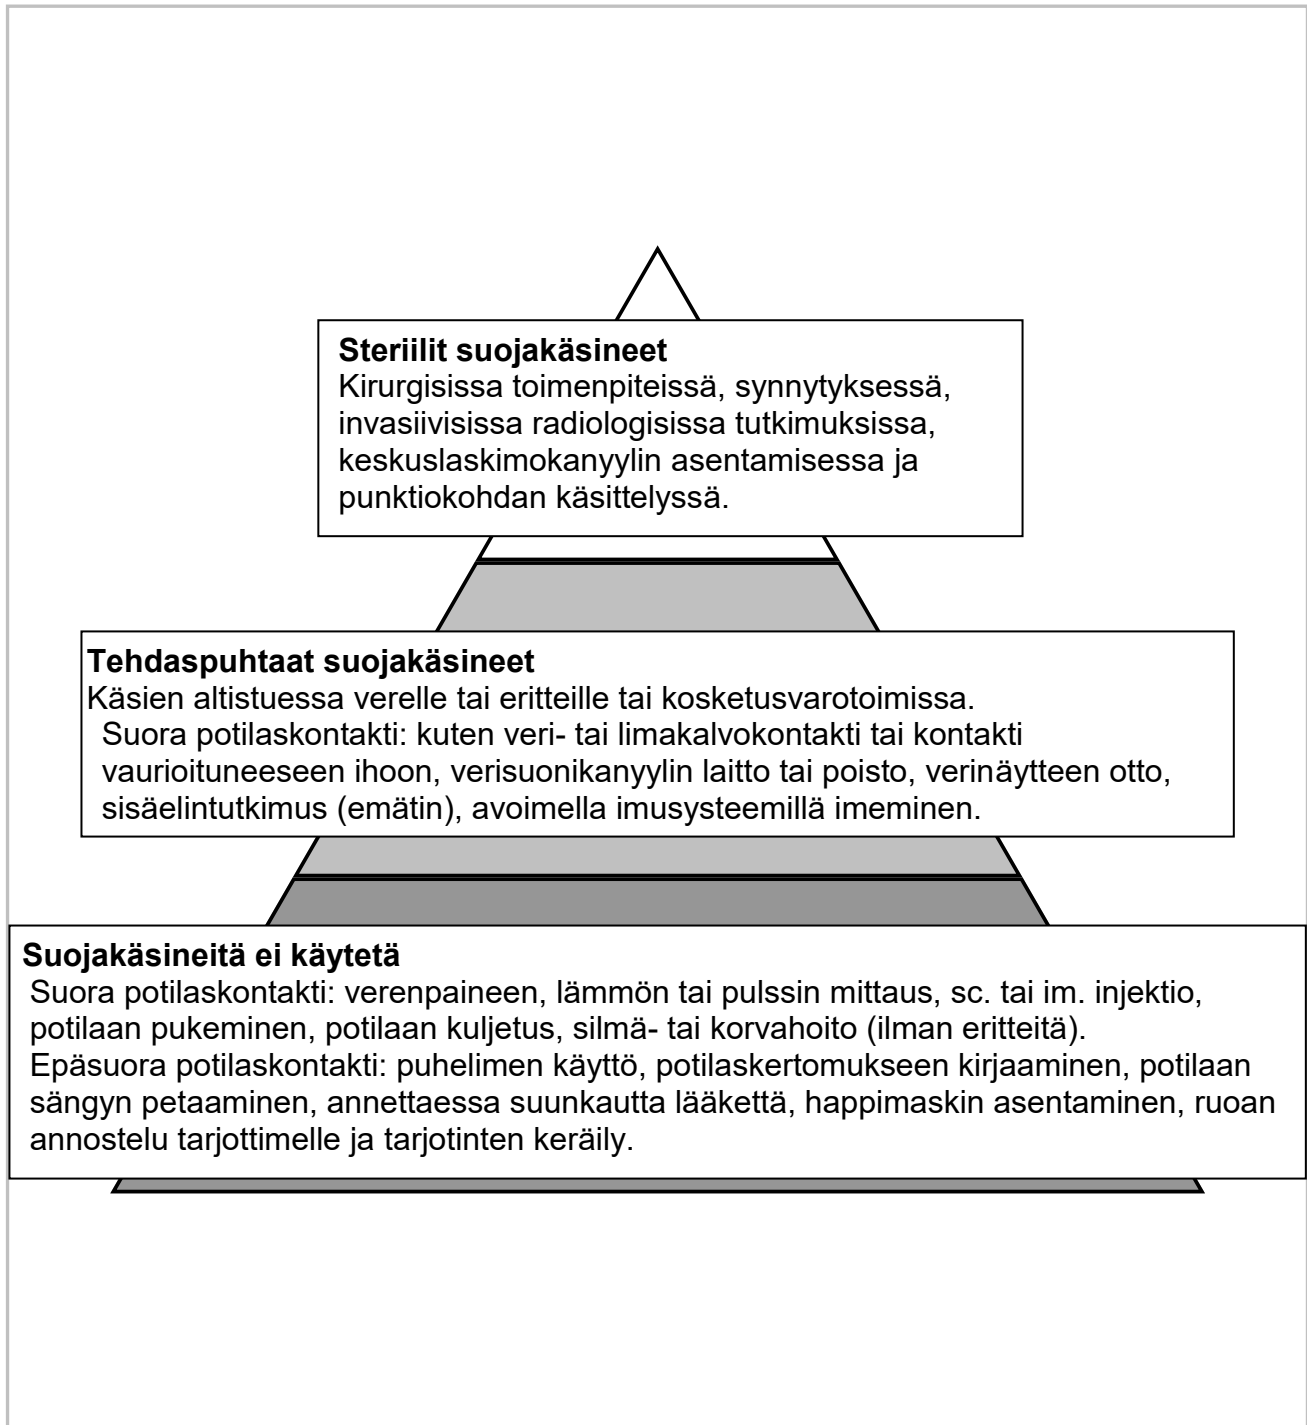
**Steriilit suojakäsineet**
Kirurgisissa toimenpiteissä, synnytyksessä, invasiivisissa radiologisissa tutkimuksissa, keskuslaskimokanyylin asentamisessa ja punktiokohdan käsittelyssä.

**Tehdaspuhtaat suojakäsineet**
Käsien altistuessa verelle tai eritteille tai kosketusvarotoimissa.
Suora potilaskontakti: kuten veri- tai limakalvokontakti tai kontakti vaurioituneeseen ihoon, verisuonikanyylin laitto tai poisto, verinäytteen otto, sisäelintutkimus (emätin), avoimella imusysteemillä imeminen.

**Suojakäsineitä ei käytetä**
Suora potilaskontakti: verenpaineen, lämmön tai pulssin mittaus, sc. tai im. injektio, potilaan pukeminen, potilaan kuljetus, silmä- tai korvahoito (ilman eritteitä).
Epäsuora potilaskontakti: puhelimen käyttö, potilaskertomukseen kirjaaminen, potilaan sängyn petaaminen, annettaessa suunkautta lääkettä, happimaskin asentaminen, ruoan annostelu tarjottimelle ja tarjotinten keräily.